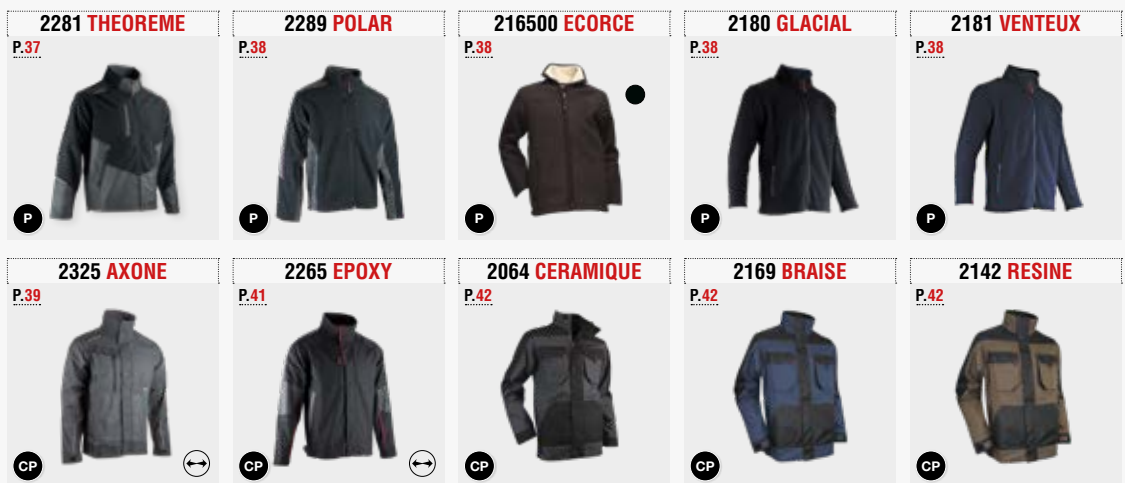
2281 THEOREME
P.37
P

2289 POLAR
P.38
P

216500 ECORCE
P.38
P

2180 GLACIAL
P.38
P

2181 VENTEUX
P.38
P

2325 AXONE
P.39
CP

2265 EPOXY
P.41
CP

2064 CERAMIQUE
P.42
CP

2169 BRAISE
P.42
CP

2142 RESINE
P.42
CP